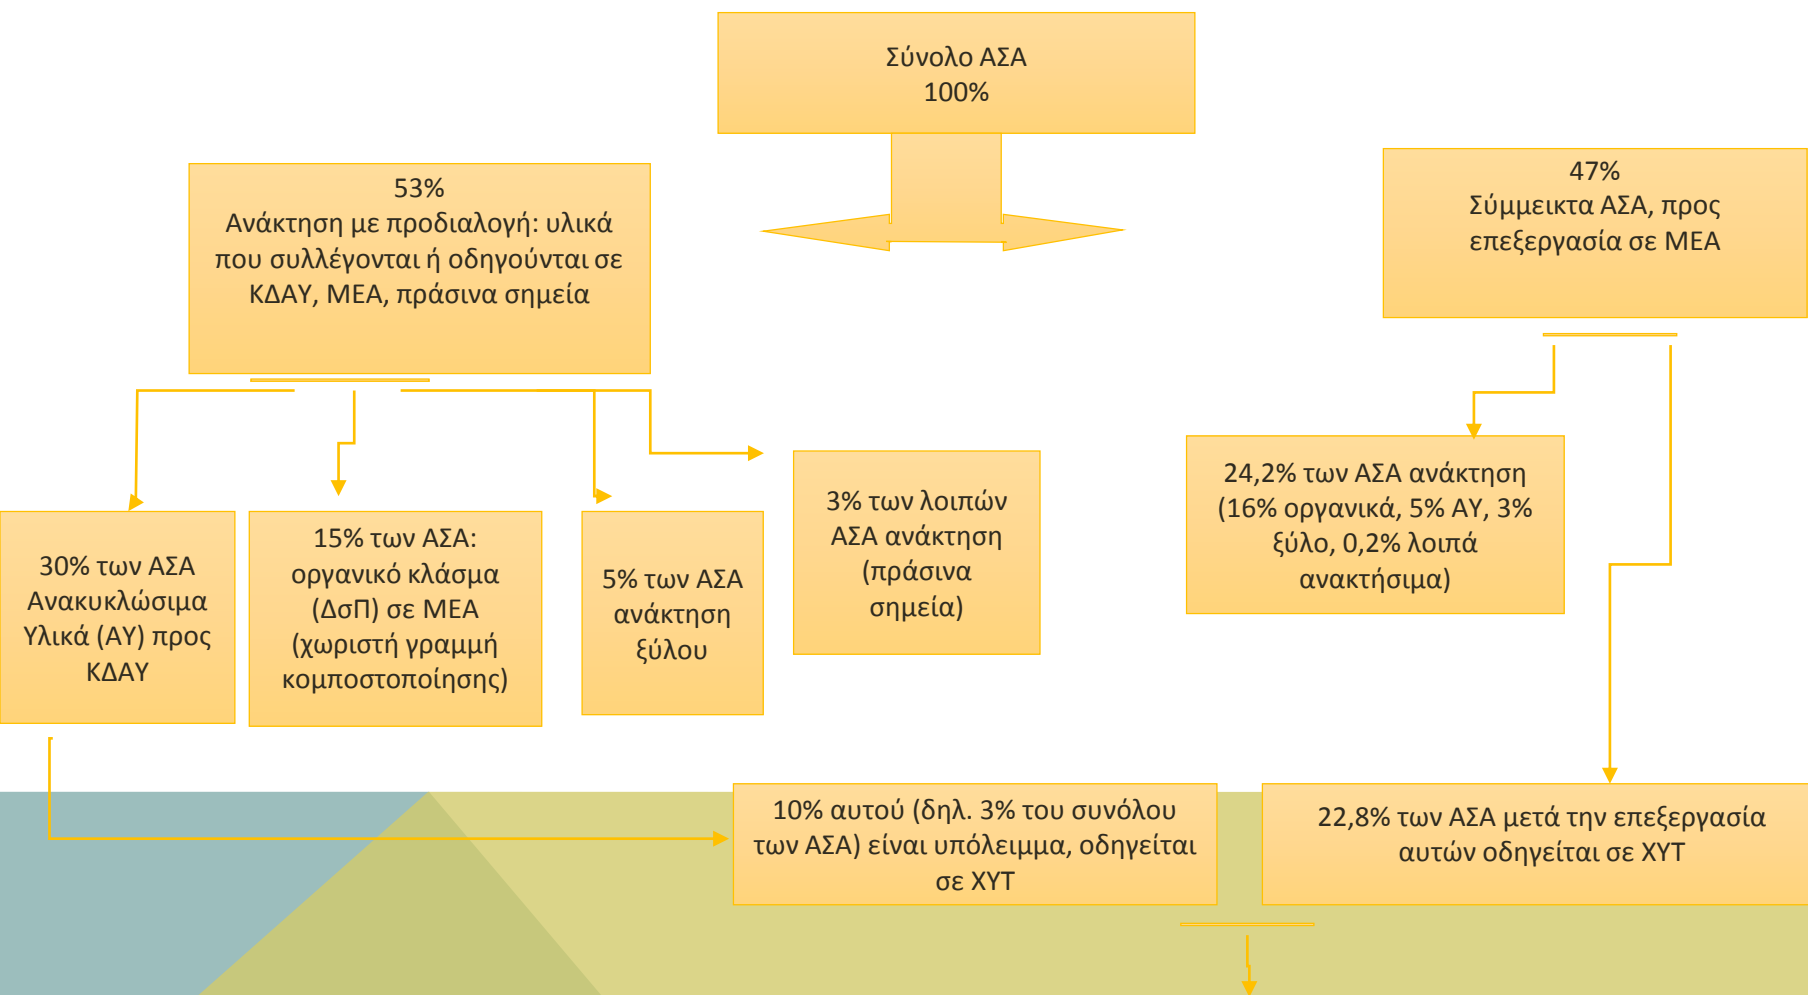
Σύνολο ΑΣΑ
100%

53%
Ανάκτηση με προδιαλογή: υλικά που συλλέγονται ή οδηγούνται σε ΚΔΑΥ, ΜΕΑ, πράσινα σημεία

47%
Σύμμεικτα ΑΣΑ, προς επεξεργασία σε ΜΕΑ

30% των ΑΣΑ Ανακυκλώσιμα Υλικά (ΑΥ) προς ΚΔΑΥ

15% των ΑΣΑ: οργανικό κλάσμα (ΔσΠ) σε ΜΕΑ (χωριστή γραμμή κομποστοποίησης)

5% των ΑΣΑ ανάκτηση ξύλου

3% των λοιπών ΑΣΑ ανάκτηση (πράσινα σημεία)

24,2% των ΑΣΑ ανάκτηση (16% οργανικά, 5% ΑΥ, 3% ξύλο, 0,2% λοιπά ανακτήσιμα)

10% αυτού (δηλ. 3% του συνόλου των ΑΣΑ) είναι υπόλειμμα, οδηγείται σε ΧΥΤ

22,8% των ΑΣΑ μετά την επεξεργασία αυτών οδηγείται σε ΧΥΤ